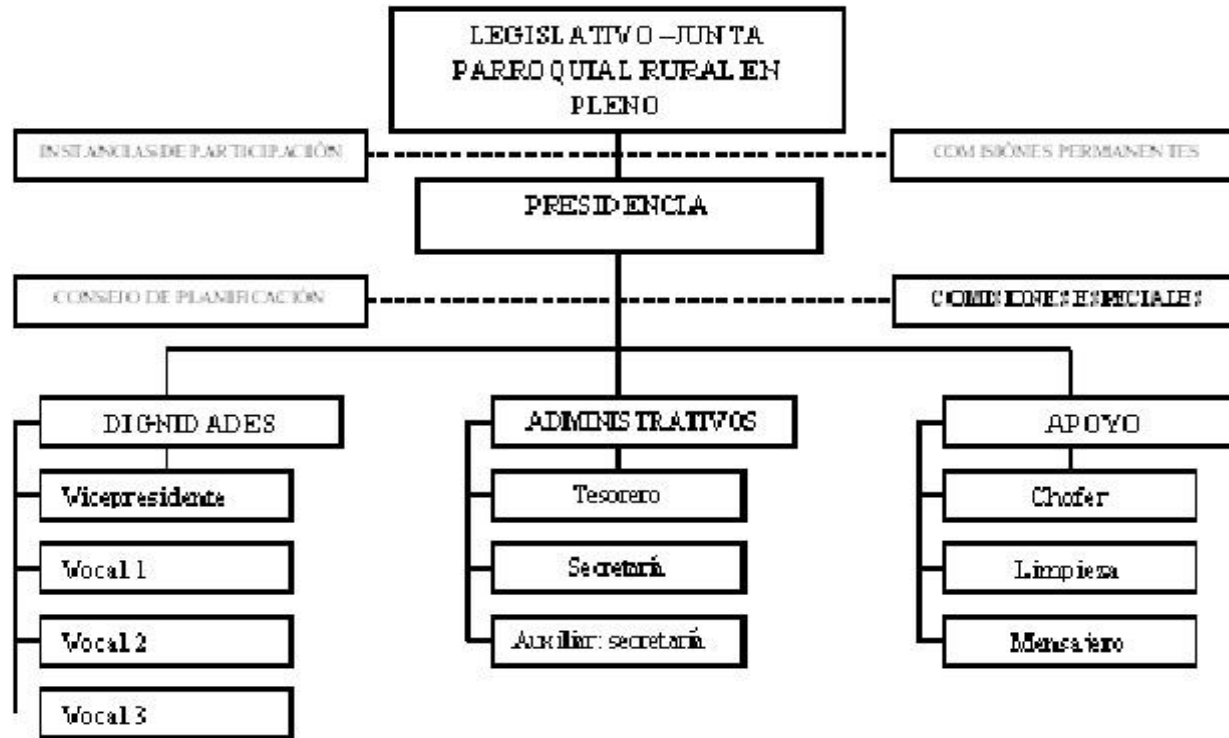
LEGISLATIVO –JUNTA PARROQUIAL RURAL EN PLENO

INSTANCIAS DE PARTICIPACIÓN

COMISIONES PERMANENTES

PRESIDENCIA

CONSEJO DE PLANIFICACIÓN

COMISIONES ESPECIALES

DIGNIDADES

Vicepresidente

Vocal 1

Vocal 2

Vocal 3

ADMINISTRATIVOS

Tesorero

Secretaria

Auxiliar: secretaria

APOYO

Chofer

Limpieza

Mensajero